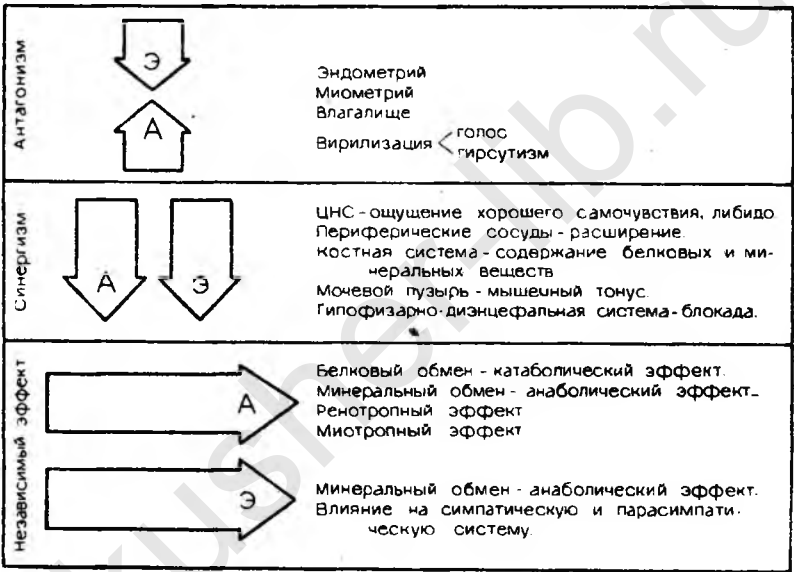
Антагонизм

Э

А

Эндометрий
Миометрий
Влагалище

Вирилизация < голос
гирсутизм

Синергизм

А

Э

ЦНС - ощущение хорошего самочувствия, либидо.
Периферические сосуды - расширение.
Костная система - содержание белковых и минеральных веществ
Мочевой пузырь - мышечный тонус.
Гипофизарно-диэнцефальная система - блокада.

Независимый эффект

А

Белковый обмен - катаболический эффект.
Минеральный обмен - анаболический эффект.
Ренотропный эффект
Миотропный эффект

Э

Минеральный обмен - анаболический эффект.
Влияние на симпатическую и парасимпатическую систему.